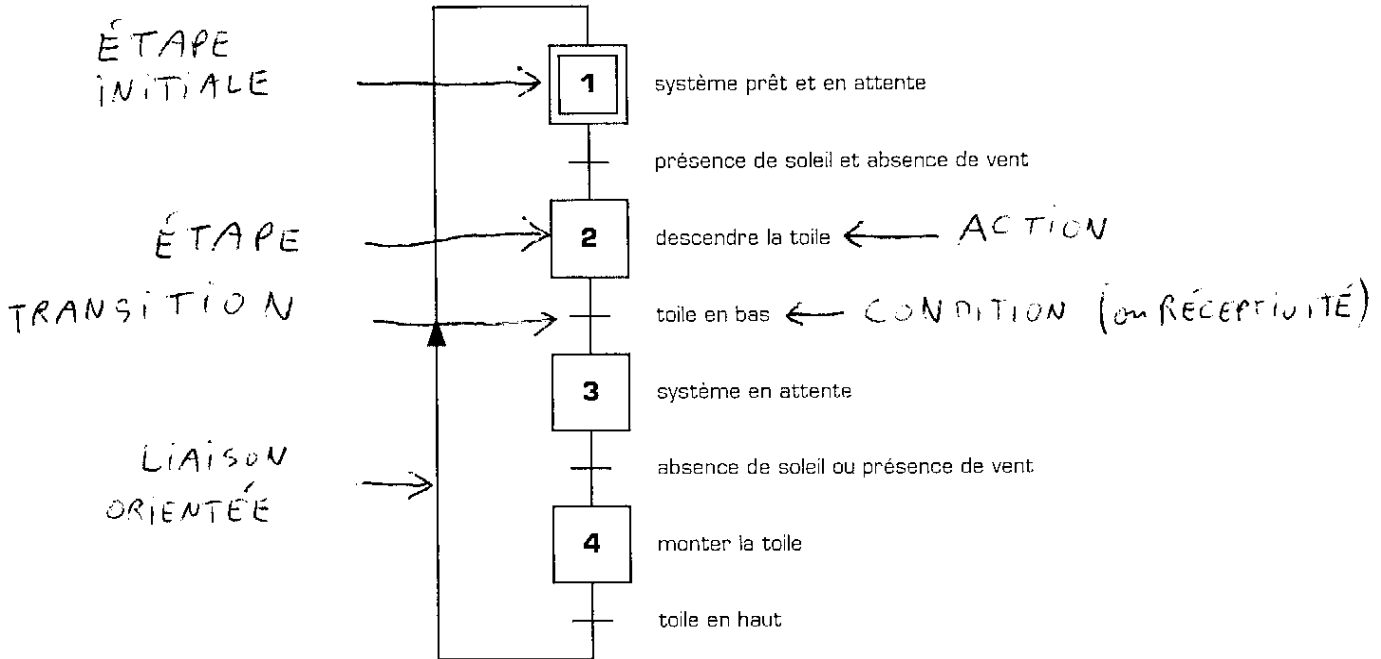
ÉTAPE INITIALE

1

système prêt et en attente

présence de soleil et absence de vent

ÉTAPE

2

descendre la toile ← ACTION

TRANSITION

toile en bas ← CONDITION (ou RÉCEPTIVITÉ)

3

système en attente

LIAISON ORIENTÉE

absence de soleil ou présence de vent

4

monter la toile

toile en haut